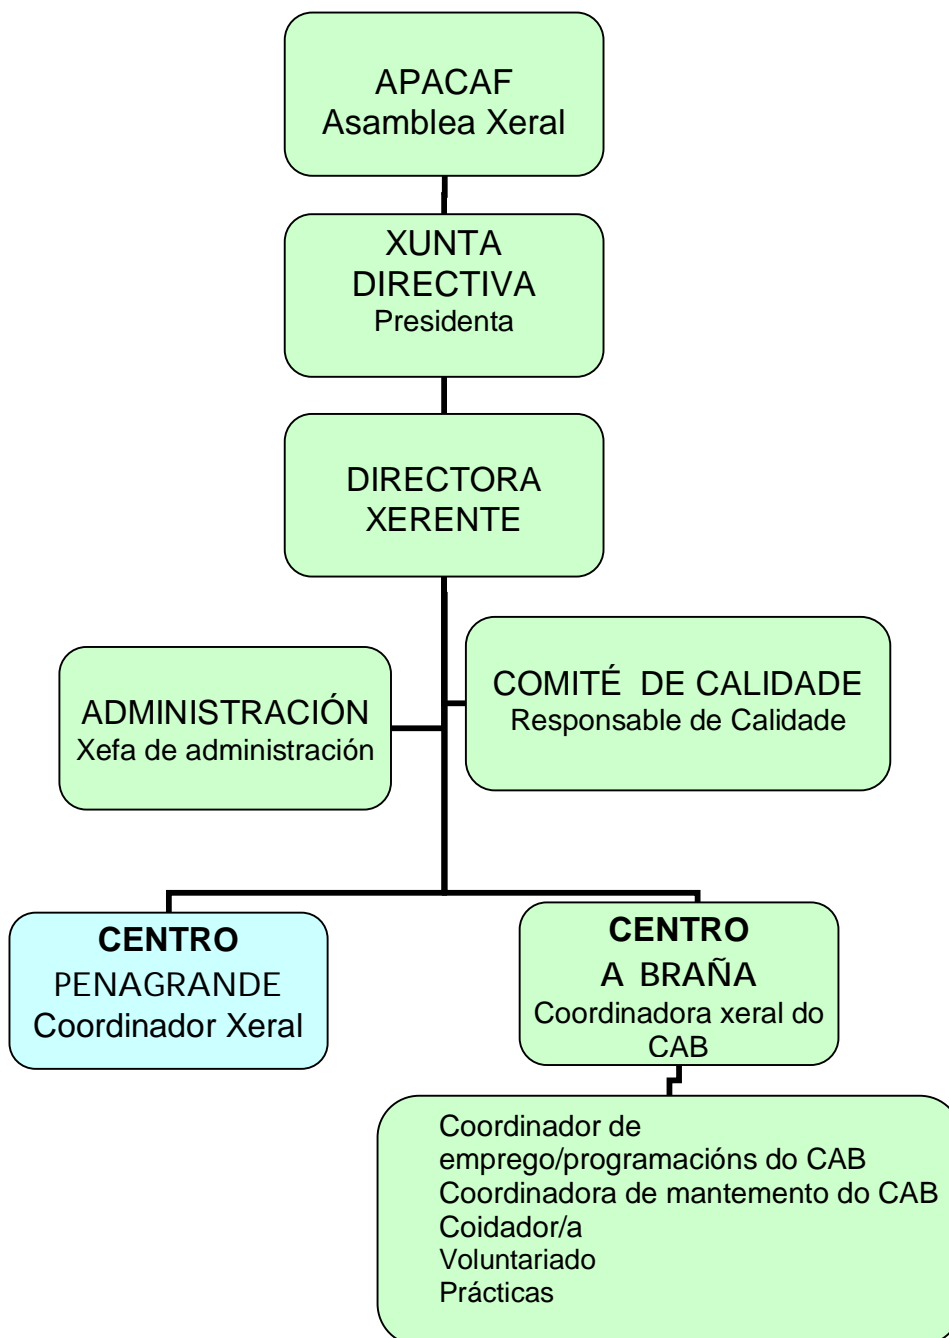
APACAF
Asamblea Xeral

XUNTA
DIRECTIVA
Presidenta

DIRECTORA
XERENTE

ADMINISTRACIÓN
Xefa de administración

COMITÉ DE CALIDADE
Responsable de Calidade

CENTRO
PENAGRANDE
Coordinador Xeral

CENTRO
A BRAÑA
Coordinadora xeral do CAB

Coordinador de emprego/programacións do CAB
Coordinadora de mantemento do CAB
Coidador/a
Voluntariado
Prácticas